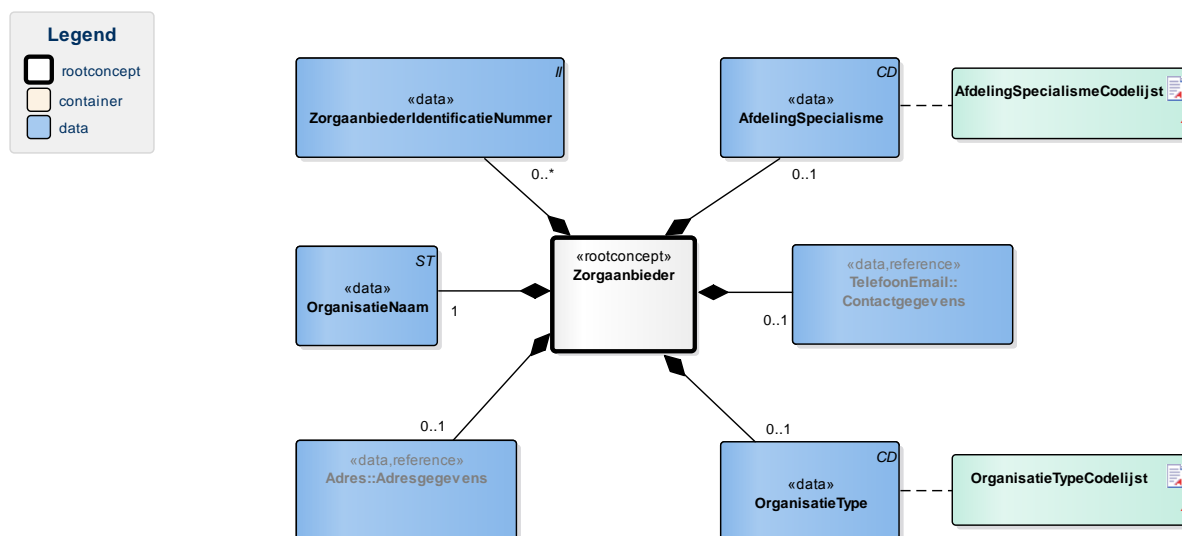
Legend
rootconcept
container
data

II
«data»
ZorgaanbiederIdentificatieNummer

0..*

CD
«data»
AfdelingSpecialisme

0..1

AfdelingSpecialismeCodelijst

ST
«data»
OrganisatieNaam

1

«rootconcept»
Zorgaanbieder

«data,reference»
TelefoonEmail::
Contactgegevens

0..1

0..1

«data,reference»
Adres::Adresgegevens

0..1

CD
«data»
OrganisatieType

OrganisatieTypeCodelijst